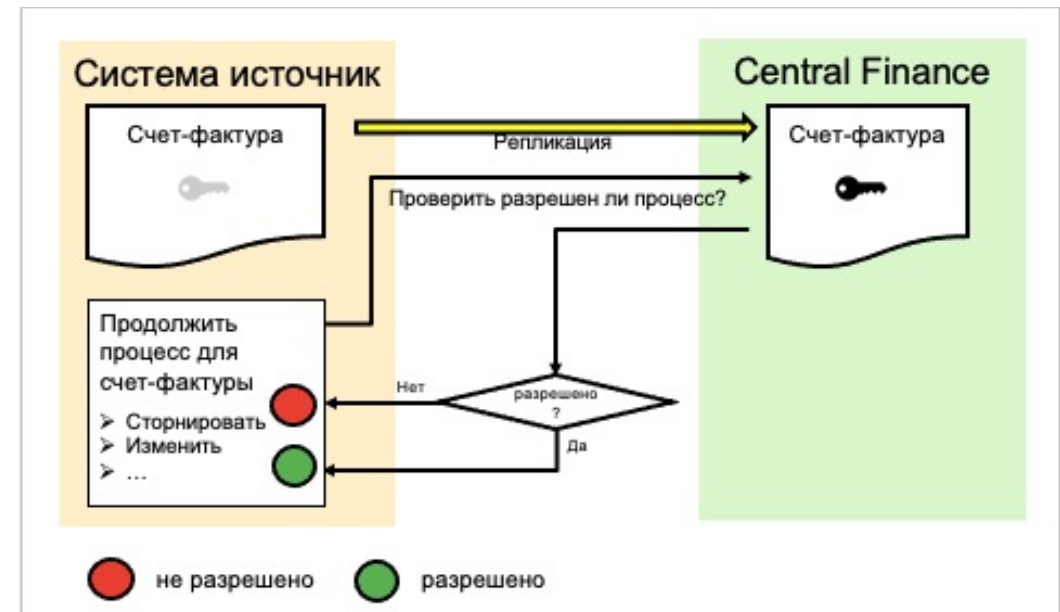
Система источник

Central Finance

Счет-фактура

Репликация

Счет-фактура

Проверить разрешен ли процесс?

Продолжить процесс для счет-фактуры

➢ Сторнировать
➢ Изменить
➢ ...

Нет

разрешено ?

Да

не разрешено

разрешено